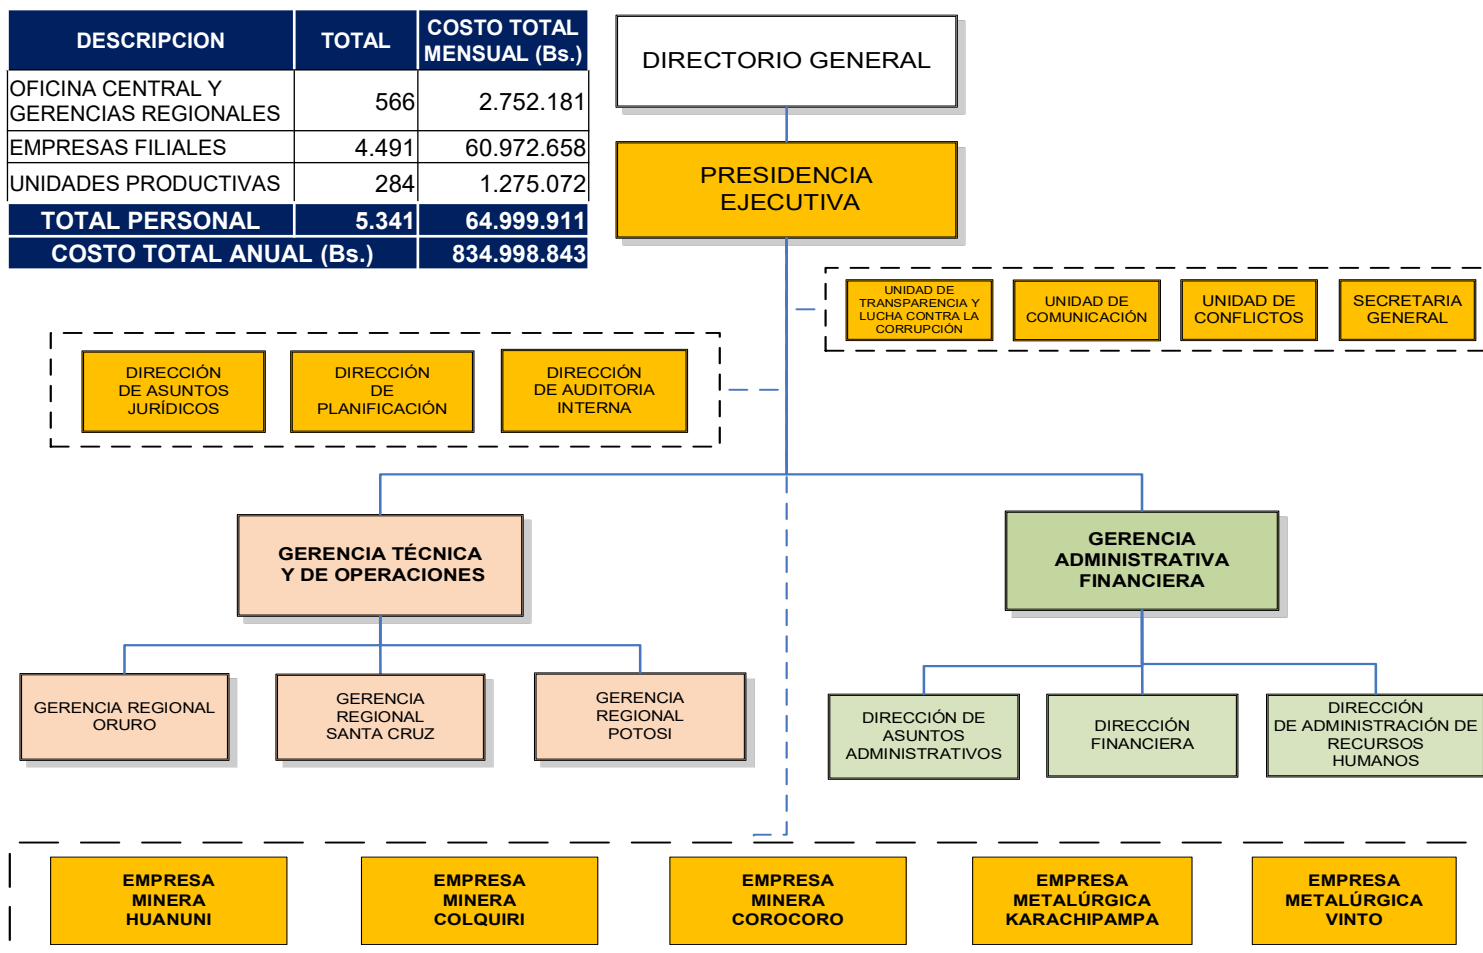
| DESCRIPCION | TOTAL | COSTO TOTAL MENSUAL (Bs.) |
|---|---|---|
| OFICINA CENTRAL Y GERENCIAS REGIONALES | 566 | 2.752.181 |
| EMPRESAS FILIALES | 4.491 | 60.972.658 |
| UNIDADES PRODUCTIVAS | 284 | 1.275.072 |
| TOTAL PERSONAL | 5.341 | 64.999.911 |
| COSTO TOTAL ANUAL (Bs.) | | 834.998.843 |

DIRECTORIO GENERAL

PRESIDENCIA EJECUTIVA

UNIDAD DE TRANSPARENCIA Y LUCHA CONTRA LA CORRUPCIÓN

UNIDAD DE COMUNICACIÓN

UNIDAD DE CONFLICTOS

SECRETARIA GENERAL

DIRECCIÓN DE ASUNTOS JURÍDICOS

DIRECCIÓN DE PLANIFICACIÓN

DIRECCIÓN DE AUDITORIA INTERNA

GERENCIA TÉCNICA Y DE OPERACIONES

GERENCIA ADMINISTRATIVA FINANCIERA

GERENCIA REGIONAL ORURO

GERENCIA REGIONAL SANTA CRUZ

GERENCIA REGIONAL POTOSI

DIRECCIÓN DE ASUNTOS ADMINISTRATIVOS

DIRECCIÓN FINANCIERA

DIRECCIÓN DE ADMINISTRACIÓN DE RECURSOS HUMANOS

EMPRESA MINERA HUANUNI

EMPRESA MINERA COLQUIRI

EMPRESA MINERA COROCORO

EMPRESA METALÚRGICA KARACHIPAMPA

EMPRESA METALÚRGICA VINTO